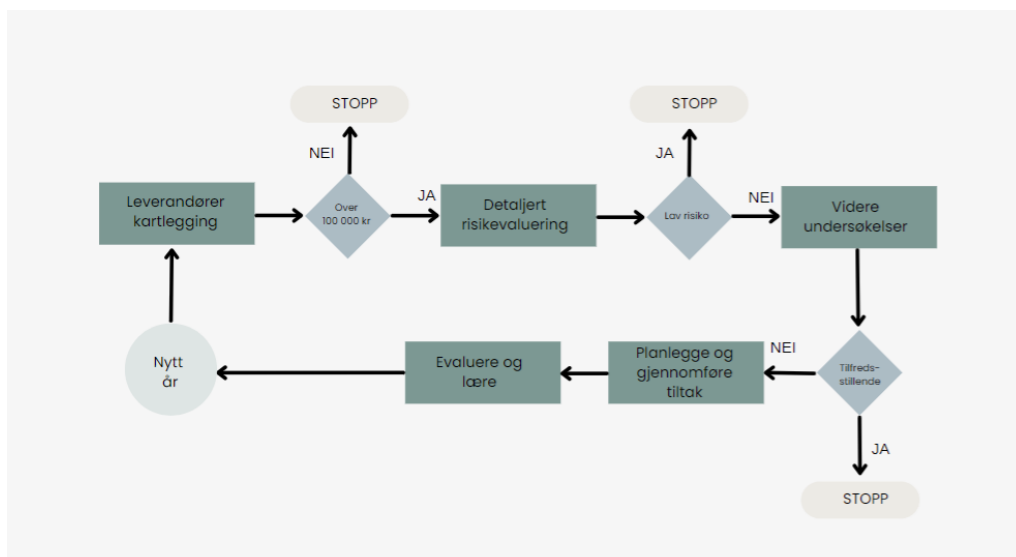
STOPP

NEI

Leverandører kartlegging

Over 100 000 kr

JA

Detaljert risikevaluering

STOPP

JA

Lav risiko

NEI

Videre undersøkelser

Nytt år

Evaluere og lære

Planlegge og gjennomføre tiltak

NEI

Tilfreds-stillende

JA

STOPP